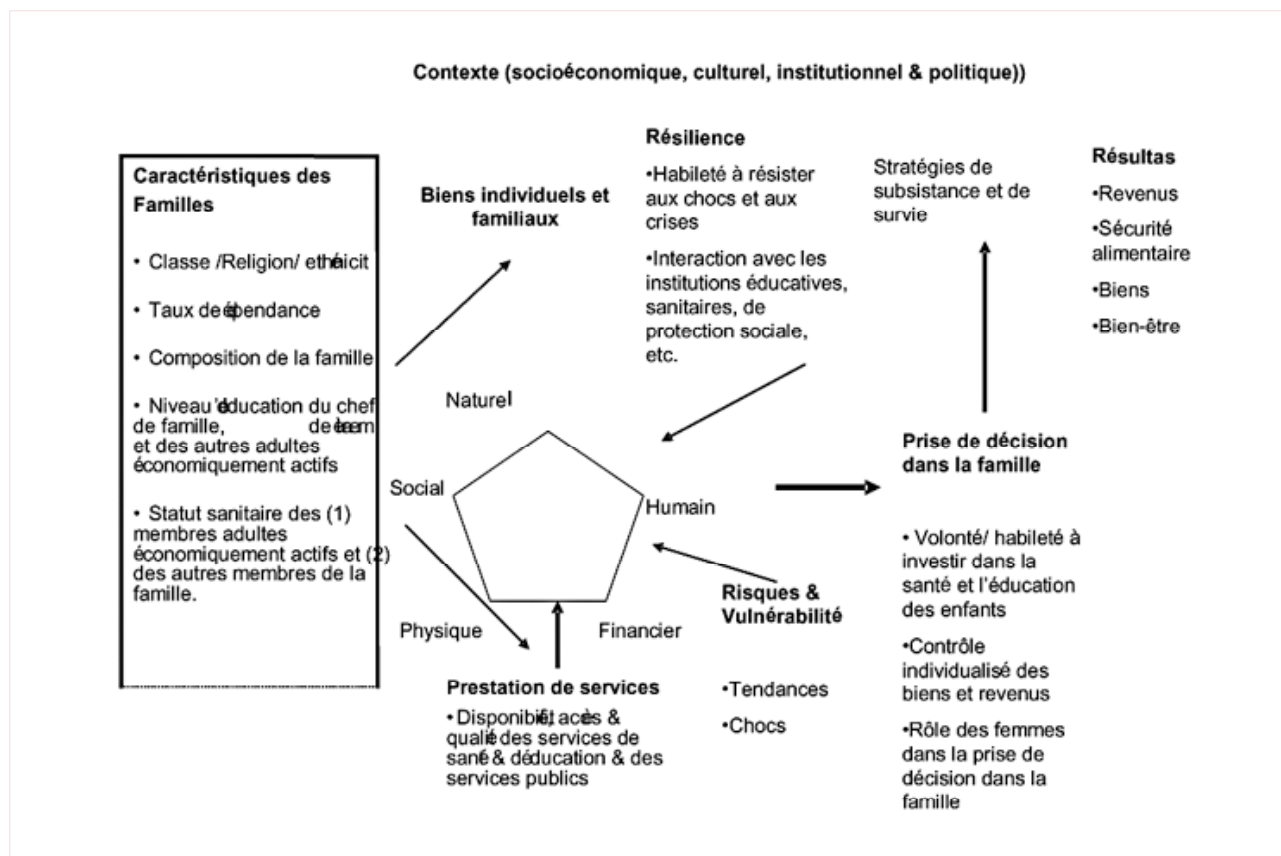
Contexte (socioéconomique, culturel, institutionnel & politique))

Caractéristiques des Familles

• Classe /Religion/ ethéicit

• Taux de dépendance

• Composition de la famille

• Niveau d'éducation du chef de famille, de la femme et des autres adultes économiquement actifs

• Statut sanitaire des (1) membres adultes économiquement actifs et (2) des autres membres de la famille.

Biens individuels et familiaux

Résilience

•Habileté à résister aux chocs et aux crises

•Interaction avec les institutions éducatives, sanitaires, de protection sociale, etc.

Stratégies de subsistance et de survie

Résultas

•Revenus

•Sécurité alimentaire

•Biens

•Bien-être

Naturel

Social

Humain

Physique

Financier

Prise de décision dans la famille

• Volonté/ habileté à investir dans la santé et l'éducation des enfants

•Contrôle individualisé des biens et revenus

•Rôle des femmes dans la prise de décision dans la famille

Risques & Vulnérabilité

•Tendances

•Chocs

Prestation de services

• Disponibilité, accès & qualité des services de santé & déducation & des services publics